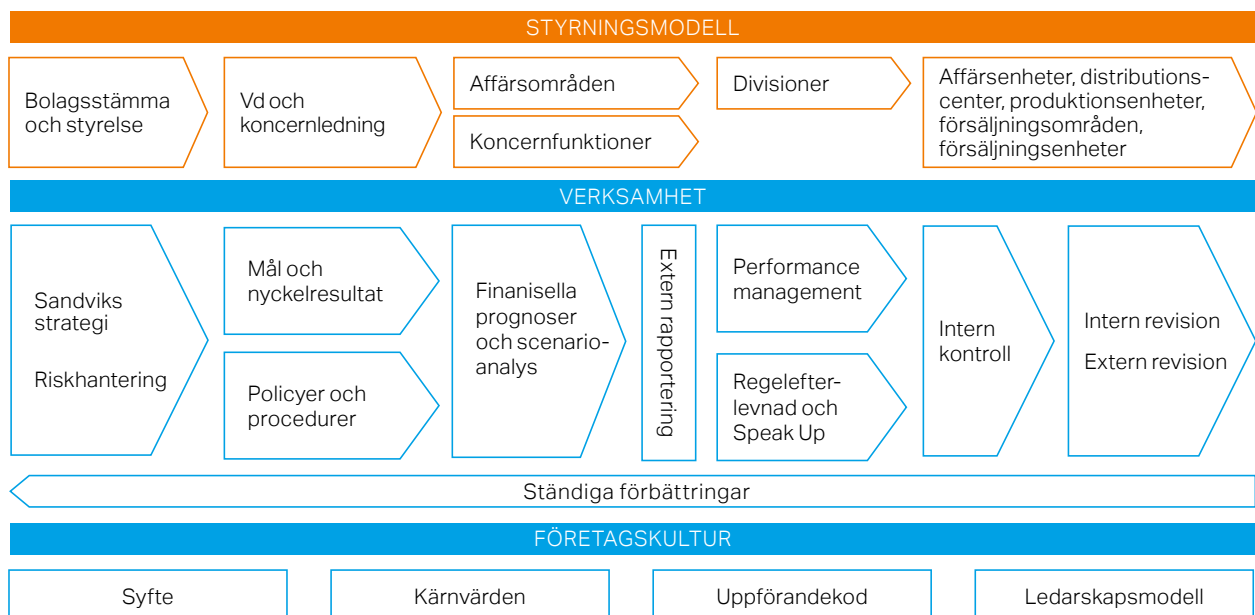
STYRNINGSMODELL

Bolagsstämma och styrelse

Vd och koncernledning

Affärsområden

Koncernfunktioner

Divisioner

Affärsenheter, distributionscenter, produktionsenheter, försäljningsområden, försäljningsenheter

VERKSAMHET

Sandviks strategi

Riskhantering

Mål och nyckelresultat

Policyer och procedurer

Finanisella prognoser och scenarioanalys

Extern rapportering

Performance management

Regelefterlevnad och Speak Up

Intern kontroll

Intern revision

Extern revision

Ständiga förbättringar

FÖRETAGSKULTUR

Syfte

Kärnvärden

Uppförandekod

Ledarskapsmodell